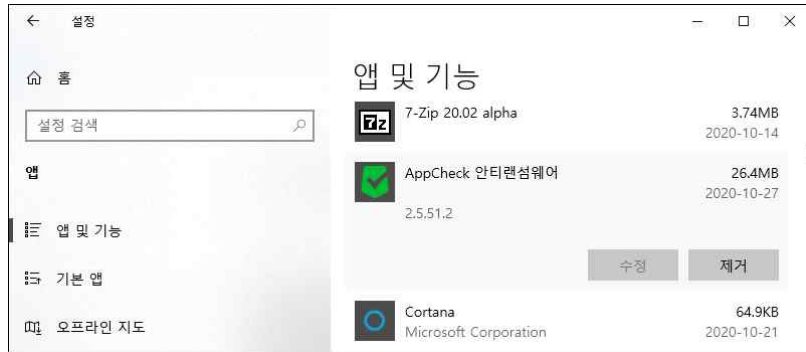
← 설정

⌂ 홈

설정 검색

앱

앱 및 기능

기본 앱

오프라인 지도

앱 및 기능

7z 7-Zip 20.02 alpha 3.74MB 2020-10-14

AppCheck 안티랜섬웨어 26.4MB 2020-10-27

2.5.51.2

수정 제거

Cortana 64.9KB

Microsoft Corporation 2020-10-21